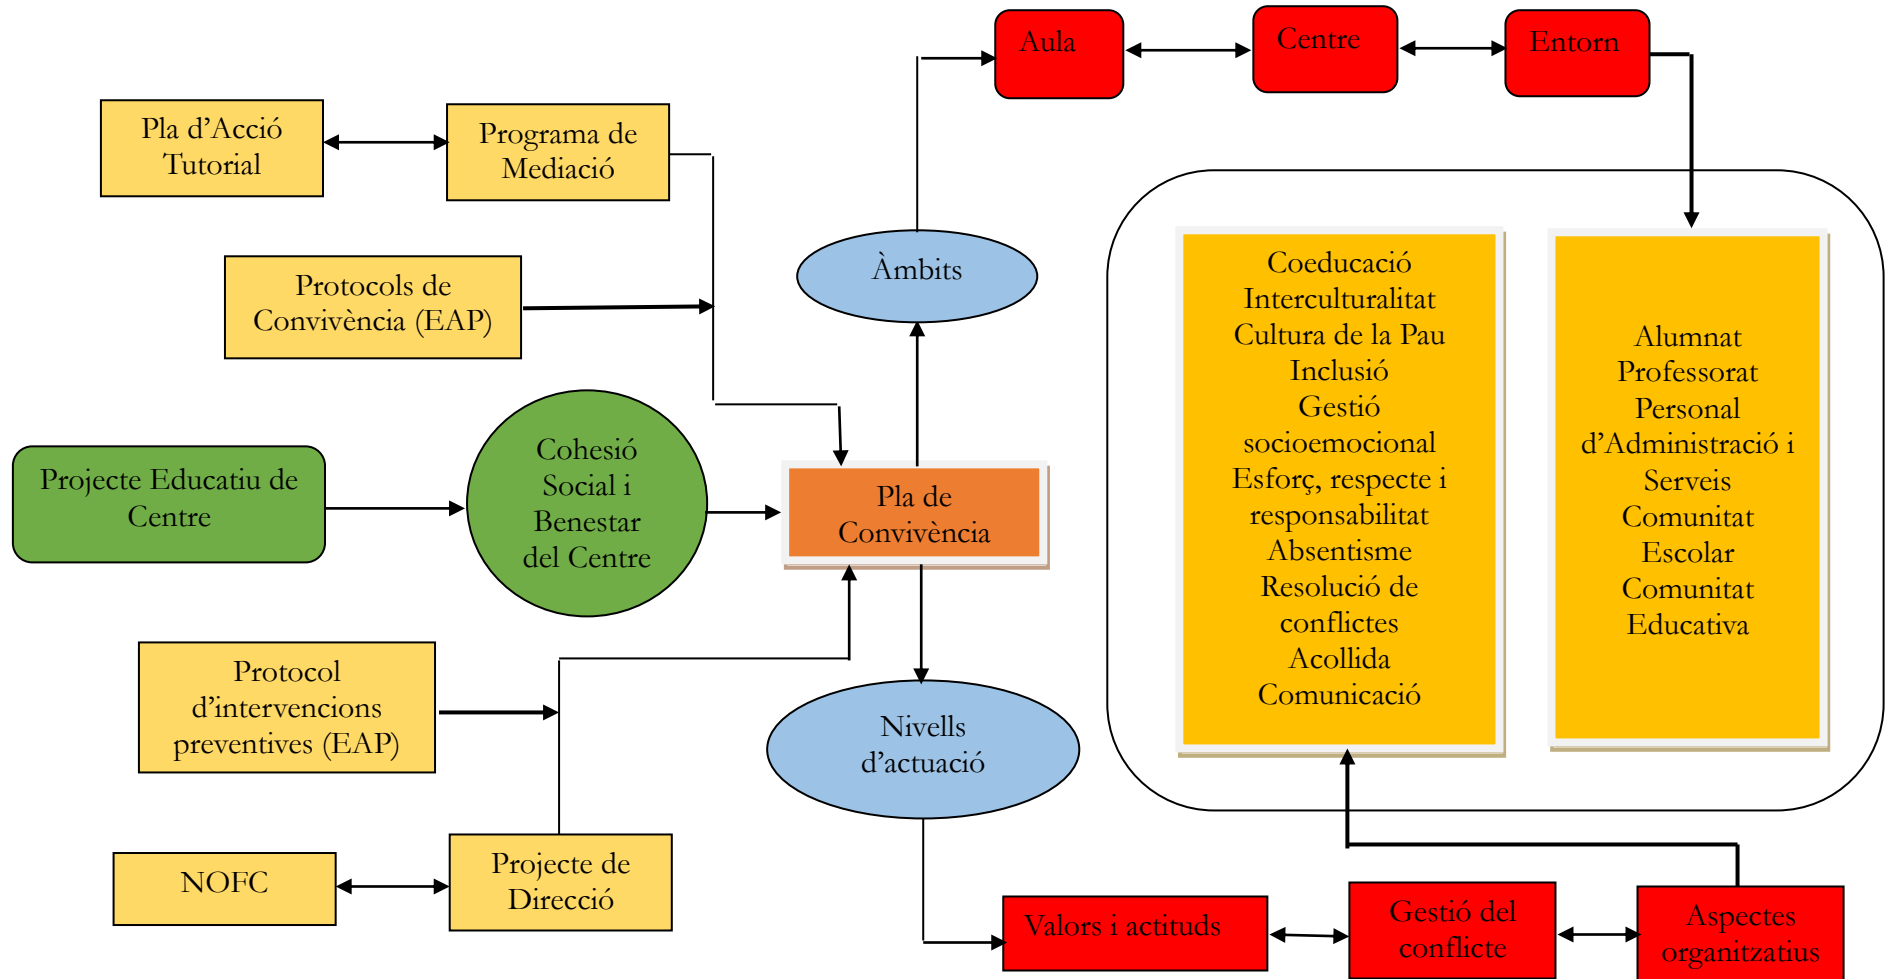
Aula

Centre

Entorn

Pla d'Acció Tutorial

Programa de Mediació

Protocols de Convivència (EAP)

Àmbits

Projecte Educatiu de Centre

Cohesió Social i Benestar del Centre

Pla de Convivència

Coeducació
Interculturalitat
Cultura de la Pau
Inclusió
Gestió socioemocional
Esforç, respecte i responsabilitat
Absentisme
Resolució de conflictes
Acollida
Comunicació

Alumnat
Professorat
Personal d'Administració i Serveis
Comunitat Escolar
Comunitat Educativa

Protocol d'intervencions preventives (EAP)

Nivells d'actuació

NOFC

Projecte de Direcció

Valors i actituds

Gestió del conflicte

Aspectes organitzatius